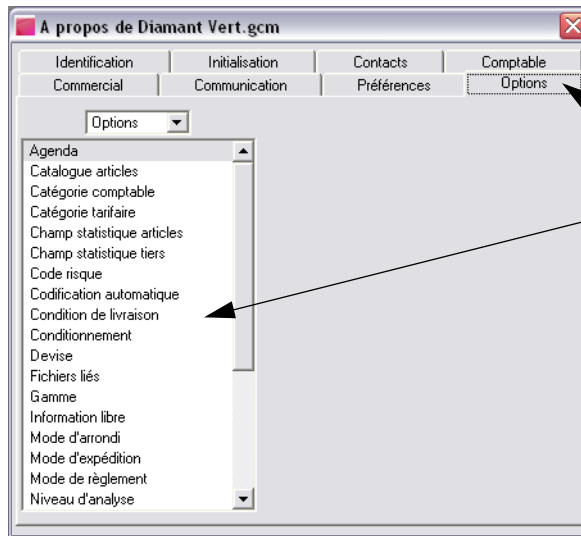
A propos de Diamant Vert.gcm

Identification | Initialisation | Contacts | Comptable
Commercial | Communication | Préférences | Options

Options

Agenda
Catalogue articles
Catégorie comptable
Catégorie tarifaire
Champ statistique articles
Champ statistique tiers
Code risque
Codification automatique
Condition de livraison
Conditionnement
Devise
Fichiers liés
Gamme
Information libre
Mode d'arrondi
Mode d'expédition
Mode de règlement
Niveau d'analyse